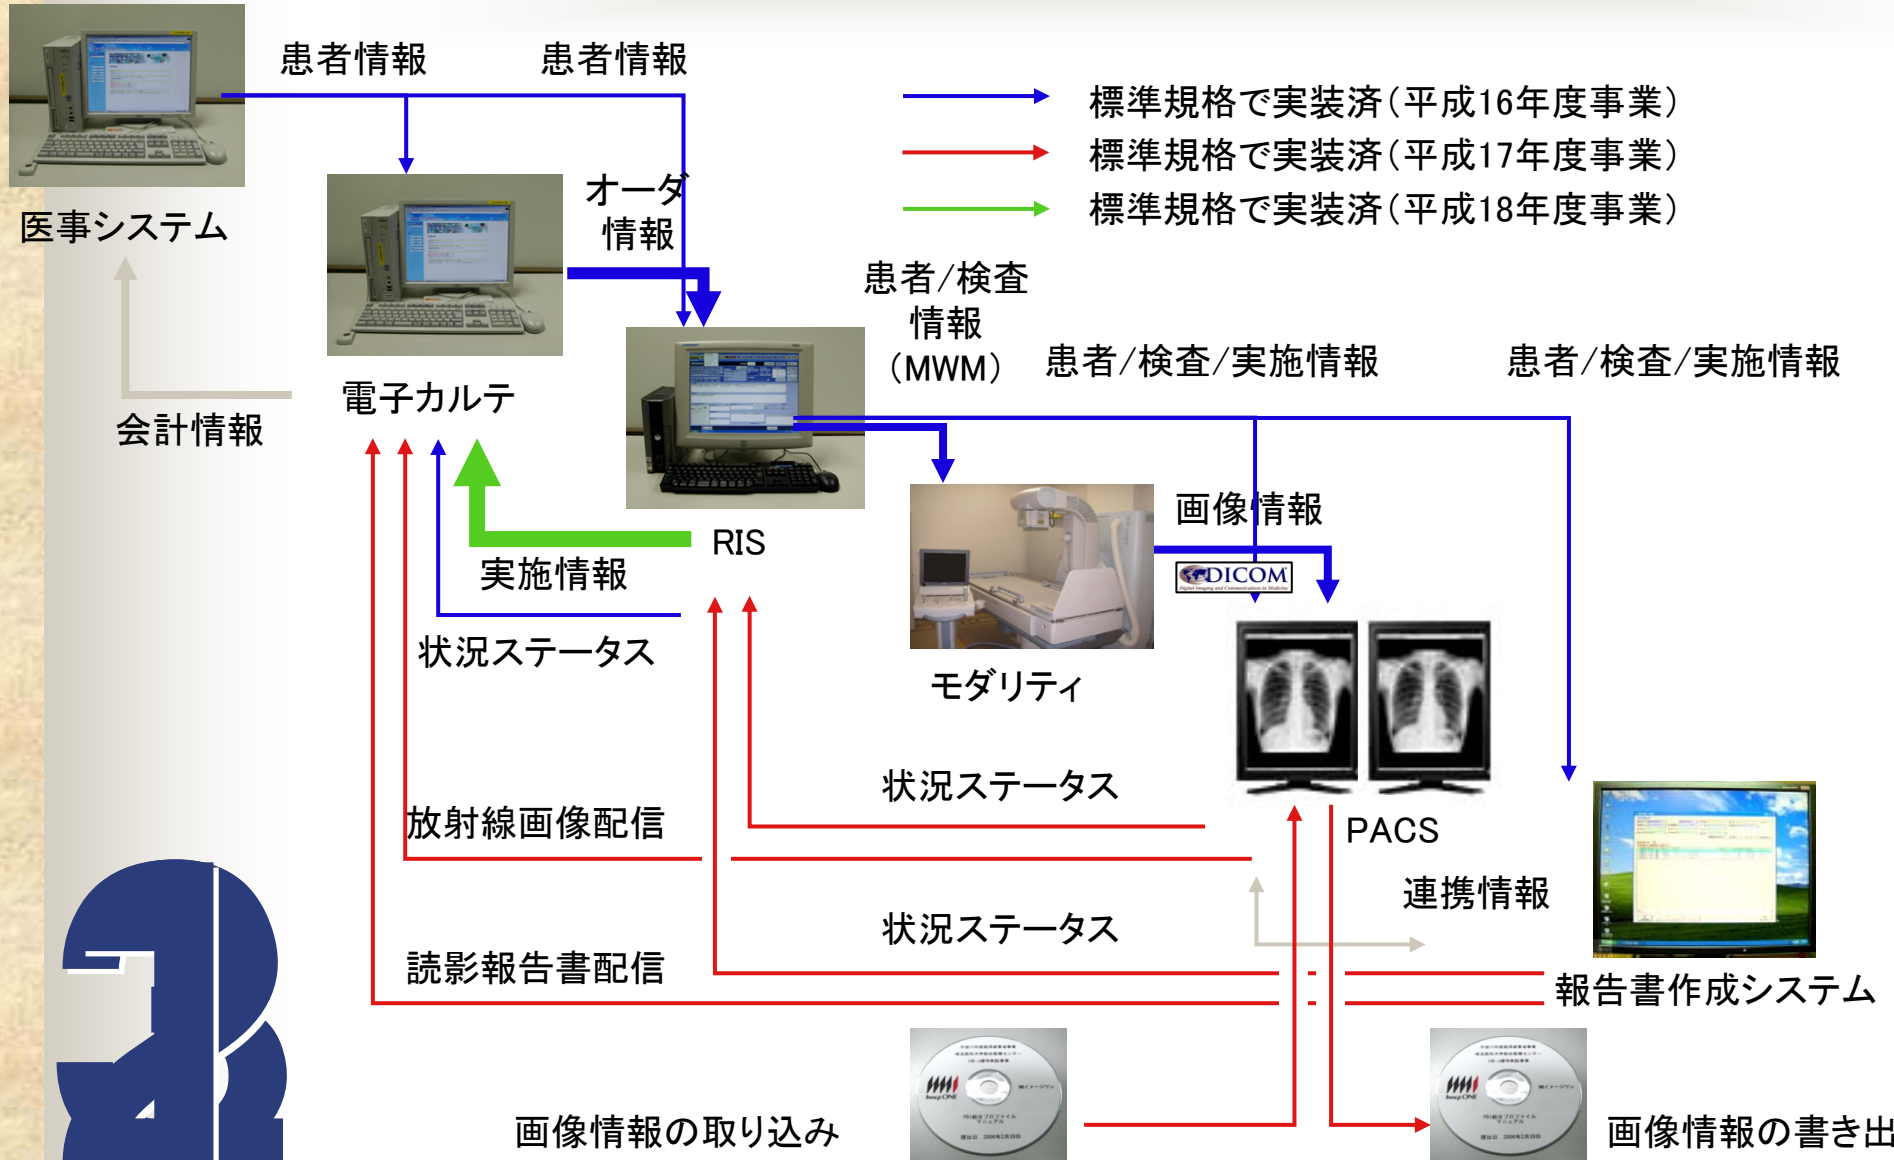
患者情報

患者情報

標準規格で実装済(平成16年度事業)

標準規格で実装済(平成17年度事業)

標準規格で実装済(平成18年度事業)

医事システム

オーダ情報

患者/検査情報(MWM)

患者/検査/実施情報

患者/検査/実施情報

会計情報

電子カルテ

画像情報

RIS

実施情報

DICOM

状況ステータス

モダリティ

状況ステータス

放射線画像配信

PACS

連携情報

状況ステータス

読影報告書配信

報告書作成システム

画像情報の取り込み

画像情報の書き出